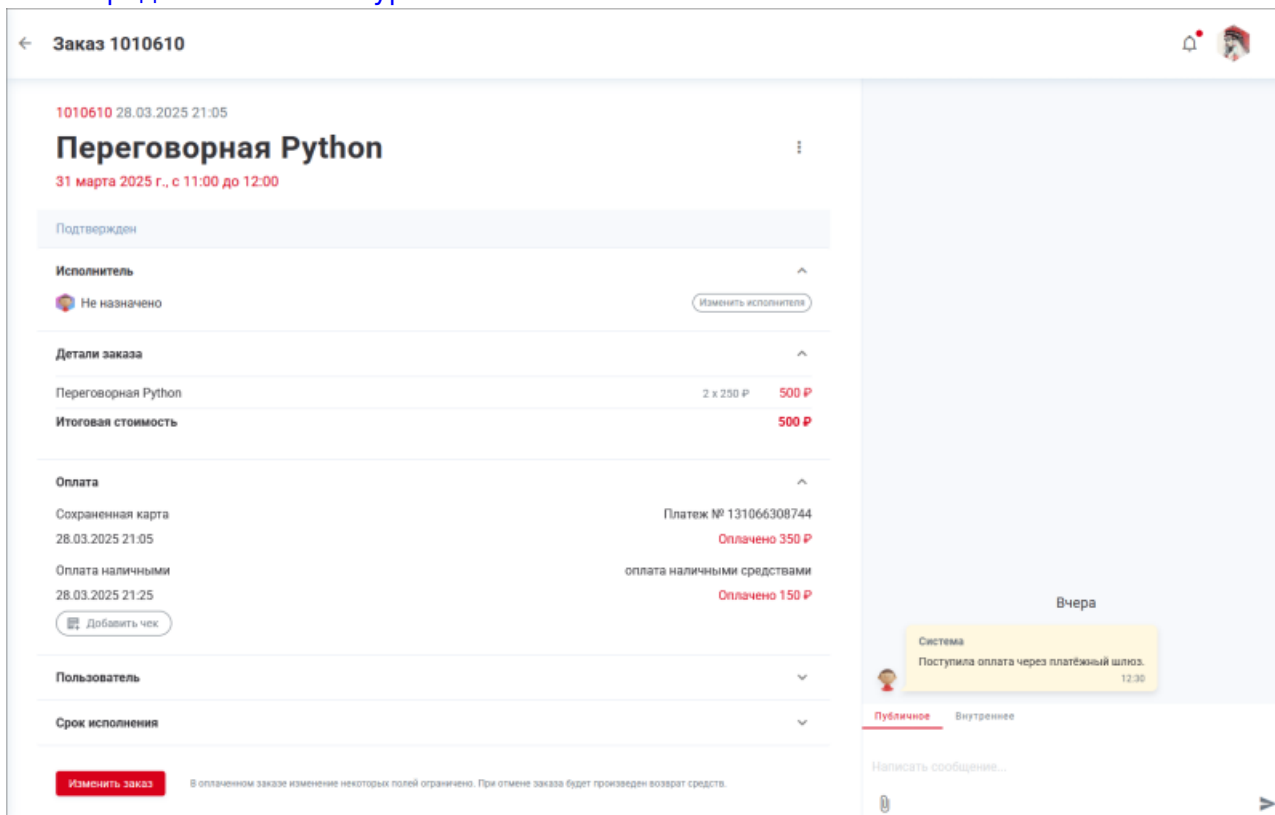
Заказ 1010610

1010610 28.03.2025 21:05

Переговорная Python

31 марта 2025 г., с 11:00 до 12:00

Подтвержден

Исполнитель

Не назначено

Изменить исполнителя

Детали заказа

| Переговорная Python | 2 x 250 ₽ | 500 ₽ |
|---|---|---|
| Итоговая стоимость | | 500 ₽ |

Оплата

Сохраненная карта — Платеж № 131066308744

28.03.2025 21:05 — Оплачено 350 ₽

Оплата наличными — оплата наличными средствами

28.03.2025 21:25 — Оплачено 150 ₽

Добавить чек

Пользователь

Срок исполнения

Изменить заказ

В оплаченном заказе изменение некоторых полей ограничено. При отмене заказа будет произведен возврат средств.

Вчера

Система

Поступила оплата через платёжный шлюз.

12:30

Публичное Внутреннее

Написать сообщение...